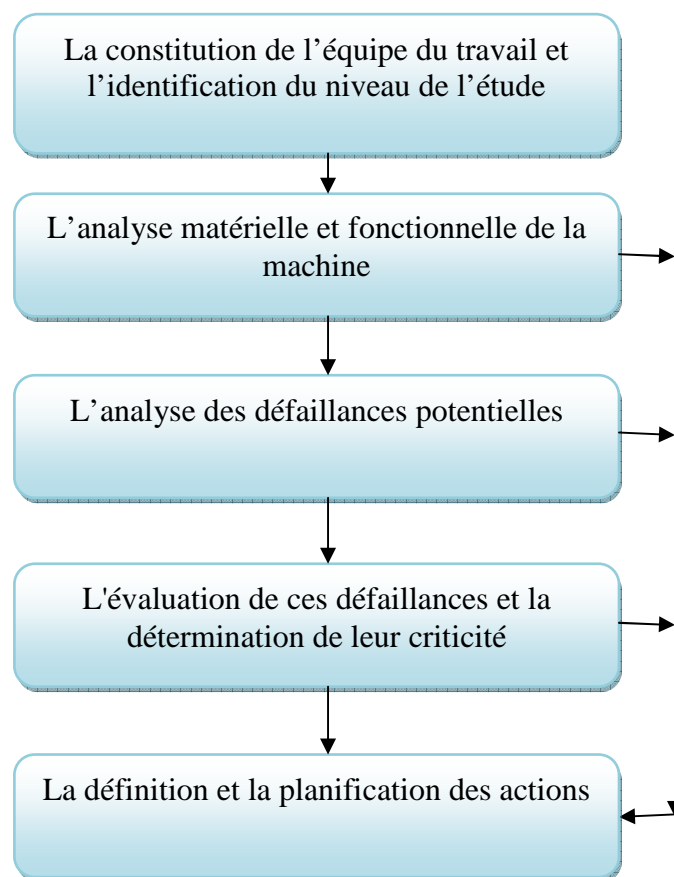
La constitution de l’équipe du travail et l’identification du niveau de l’étude

L’analyse matérielle et fonctionnelle de la machine

L’analyse des défaillances potentielles

L'évaluation de ces défaillances et la détermination de leur criticité

La définition et la planification des actions